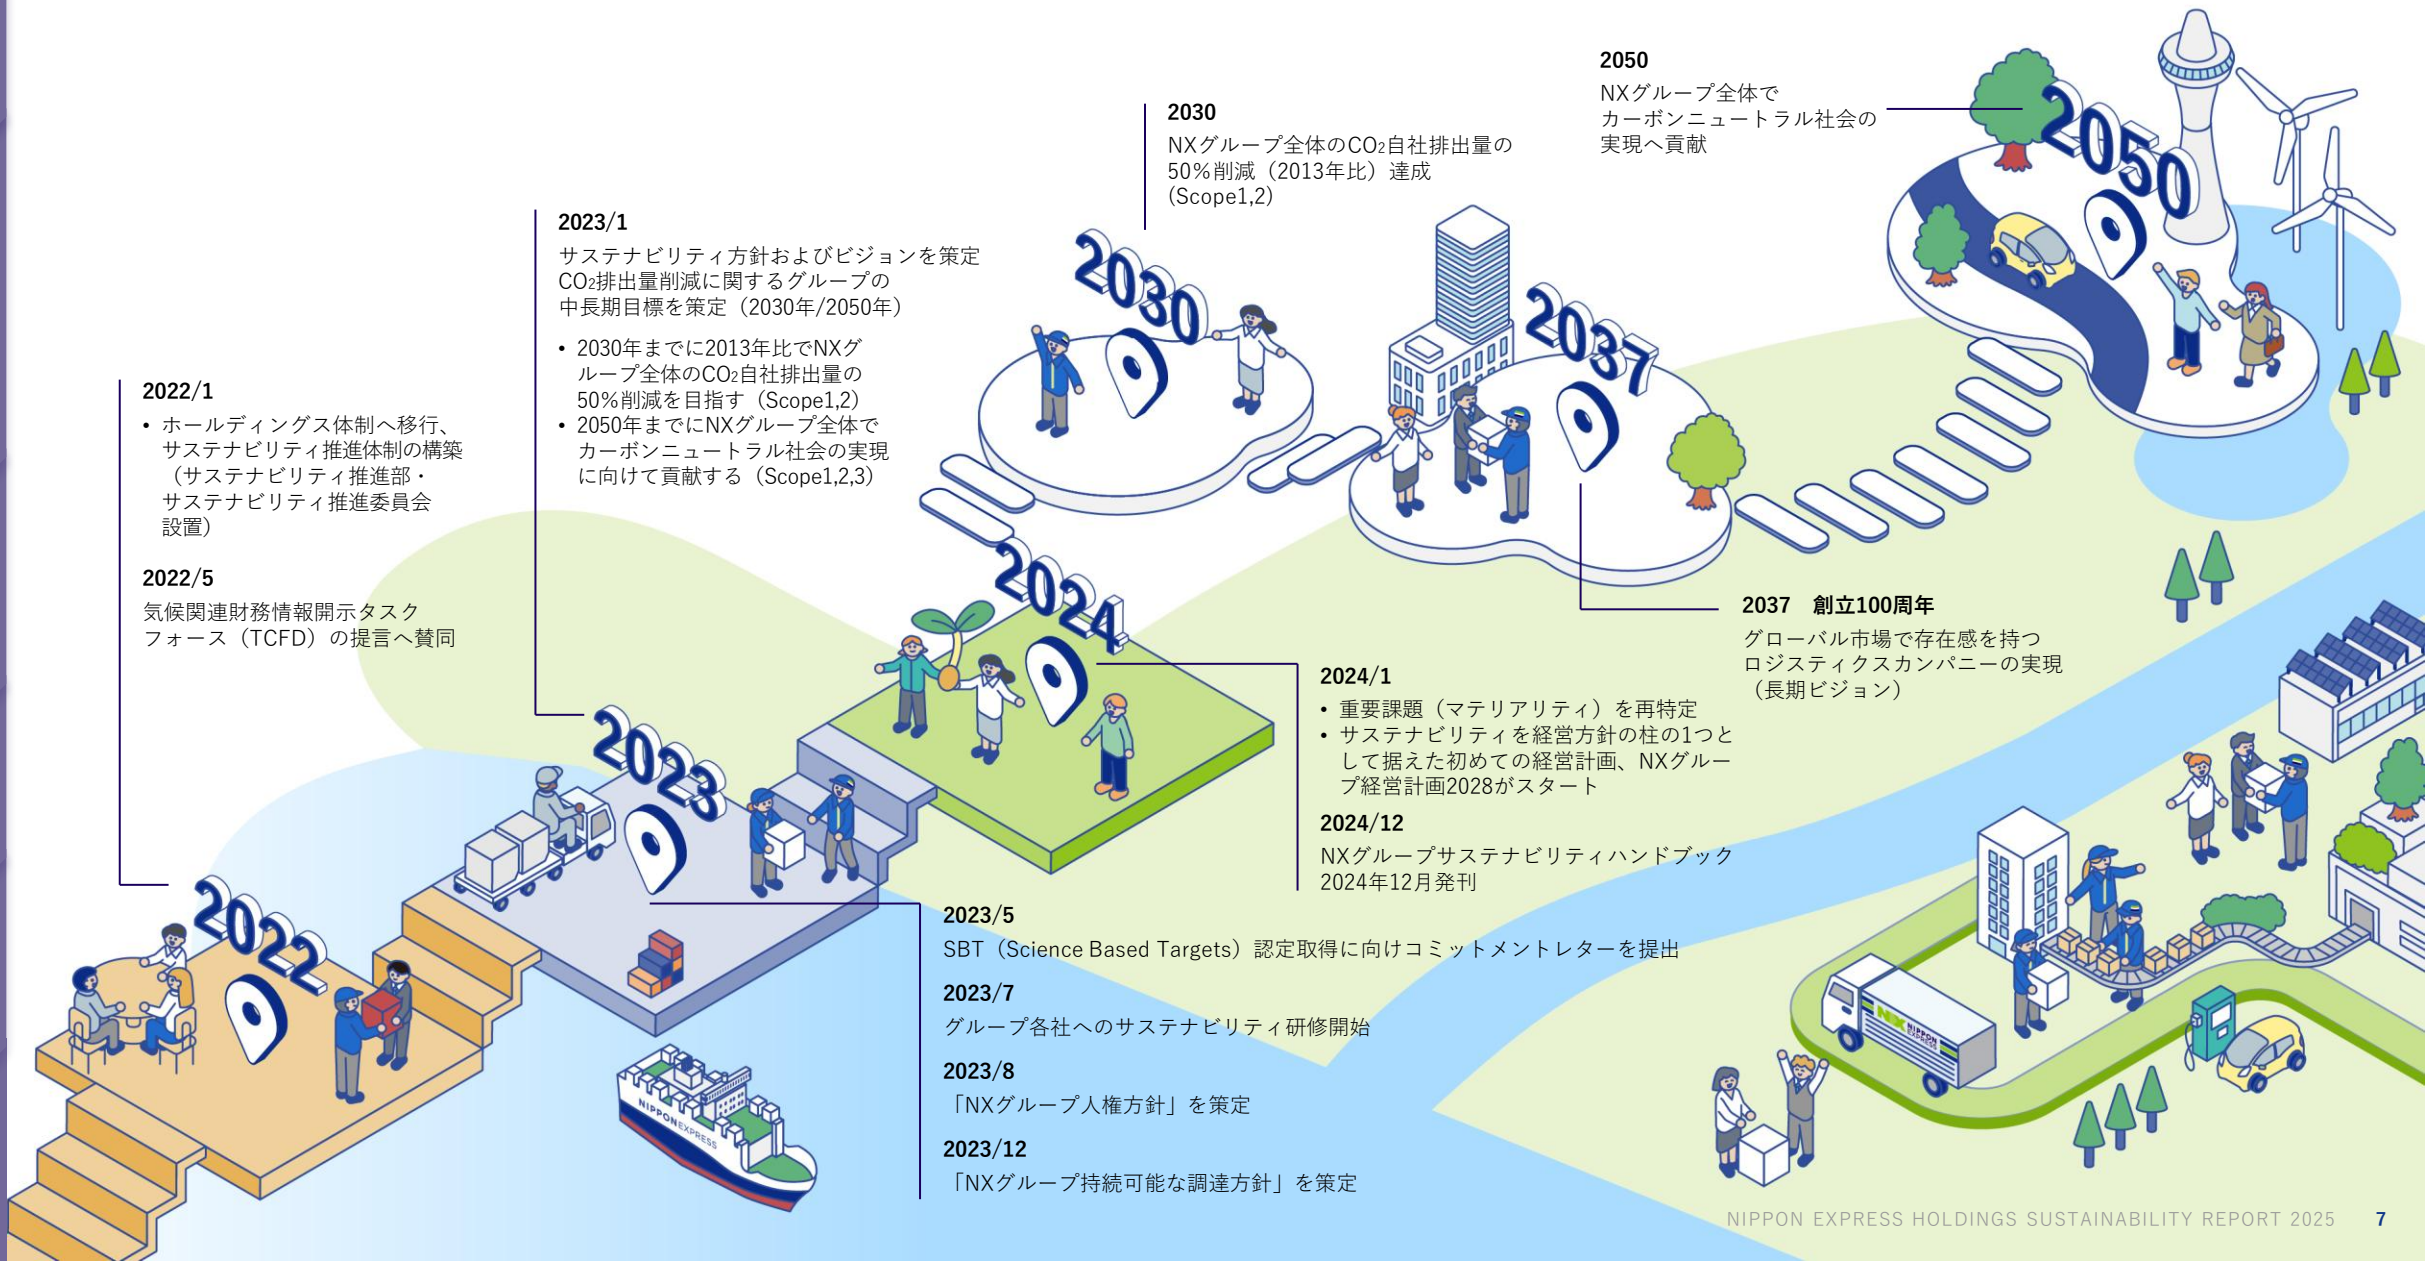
2050
NXグループ全体でカーボンニュートラル社会の実現へ貢献

2030
NXグループ全体の$CO_2$自社排出量の50%削減（2013年比）達成（Scope1,2）

2023/1
サステナビリティ方針およびビジョンを策定
$CO_2$排出量削減に関するグループの中長期目標を策定（2030年/2050年）
• 2030年までに2013年比でNXグループ全体の$CO_2$自社排出量の50%削減を目指す（Scope1,2）
• 2050年までにNXグループ全体でカーボンニュートラル社会の実現に向けて貢献する（Scope1,2,3）

2022/1
• ホールディングス体制へ移行、サステナビリティ推進体制の構築（サステナビリティ推進部・サステナビリティ推進委員会設置）

2022/5
気候関連財務情報開示タスクフォース（TCFD）の提言へ賛同

2050

2030

2037

2024

2023

2022

2037 創立100周年
グローバル市場で存在感を持つロジスティクスカンパニーの実現（長期ビジョン）

2024/1
• 重要課題（マテリアリティ）を再特定
• サステナビリティを経営方針の柱の1つとして据えた初めての経営計画、NXグループ経営計画2028がスタート

2024/12
NXグループサステナビリティハンドブック2024年12月発刊

2023/5
SBT（Science Based Targets）認定取得に向けコミットメントレターを提出

2023/7
グループ各社へのサステナビリティ研修開始

2023/8
「NXグループ人権方針」を策定

2023/12
「NXグループ持続可能な調達方針」を策定

NIPPON EXPRESS

NX NIPPON EXPRESS

NIPPON EXPRESS HOLDINGS SUSTAINABILITY REPORT 2025 7